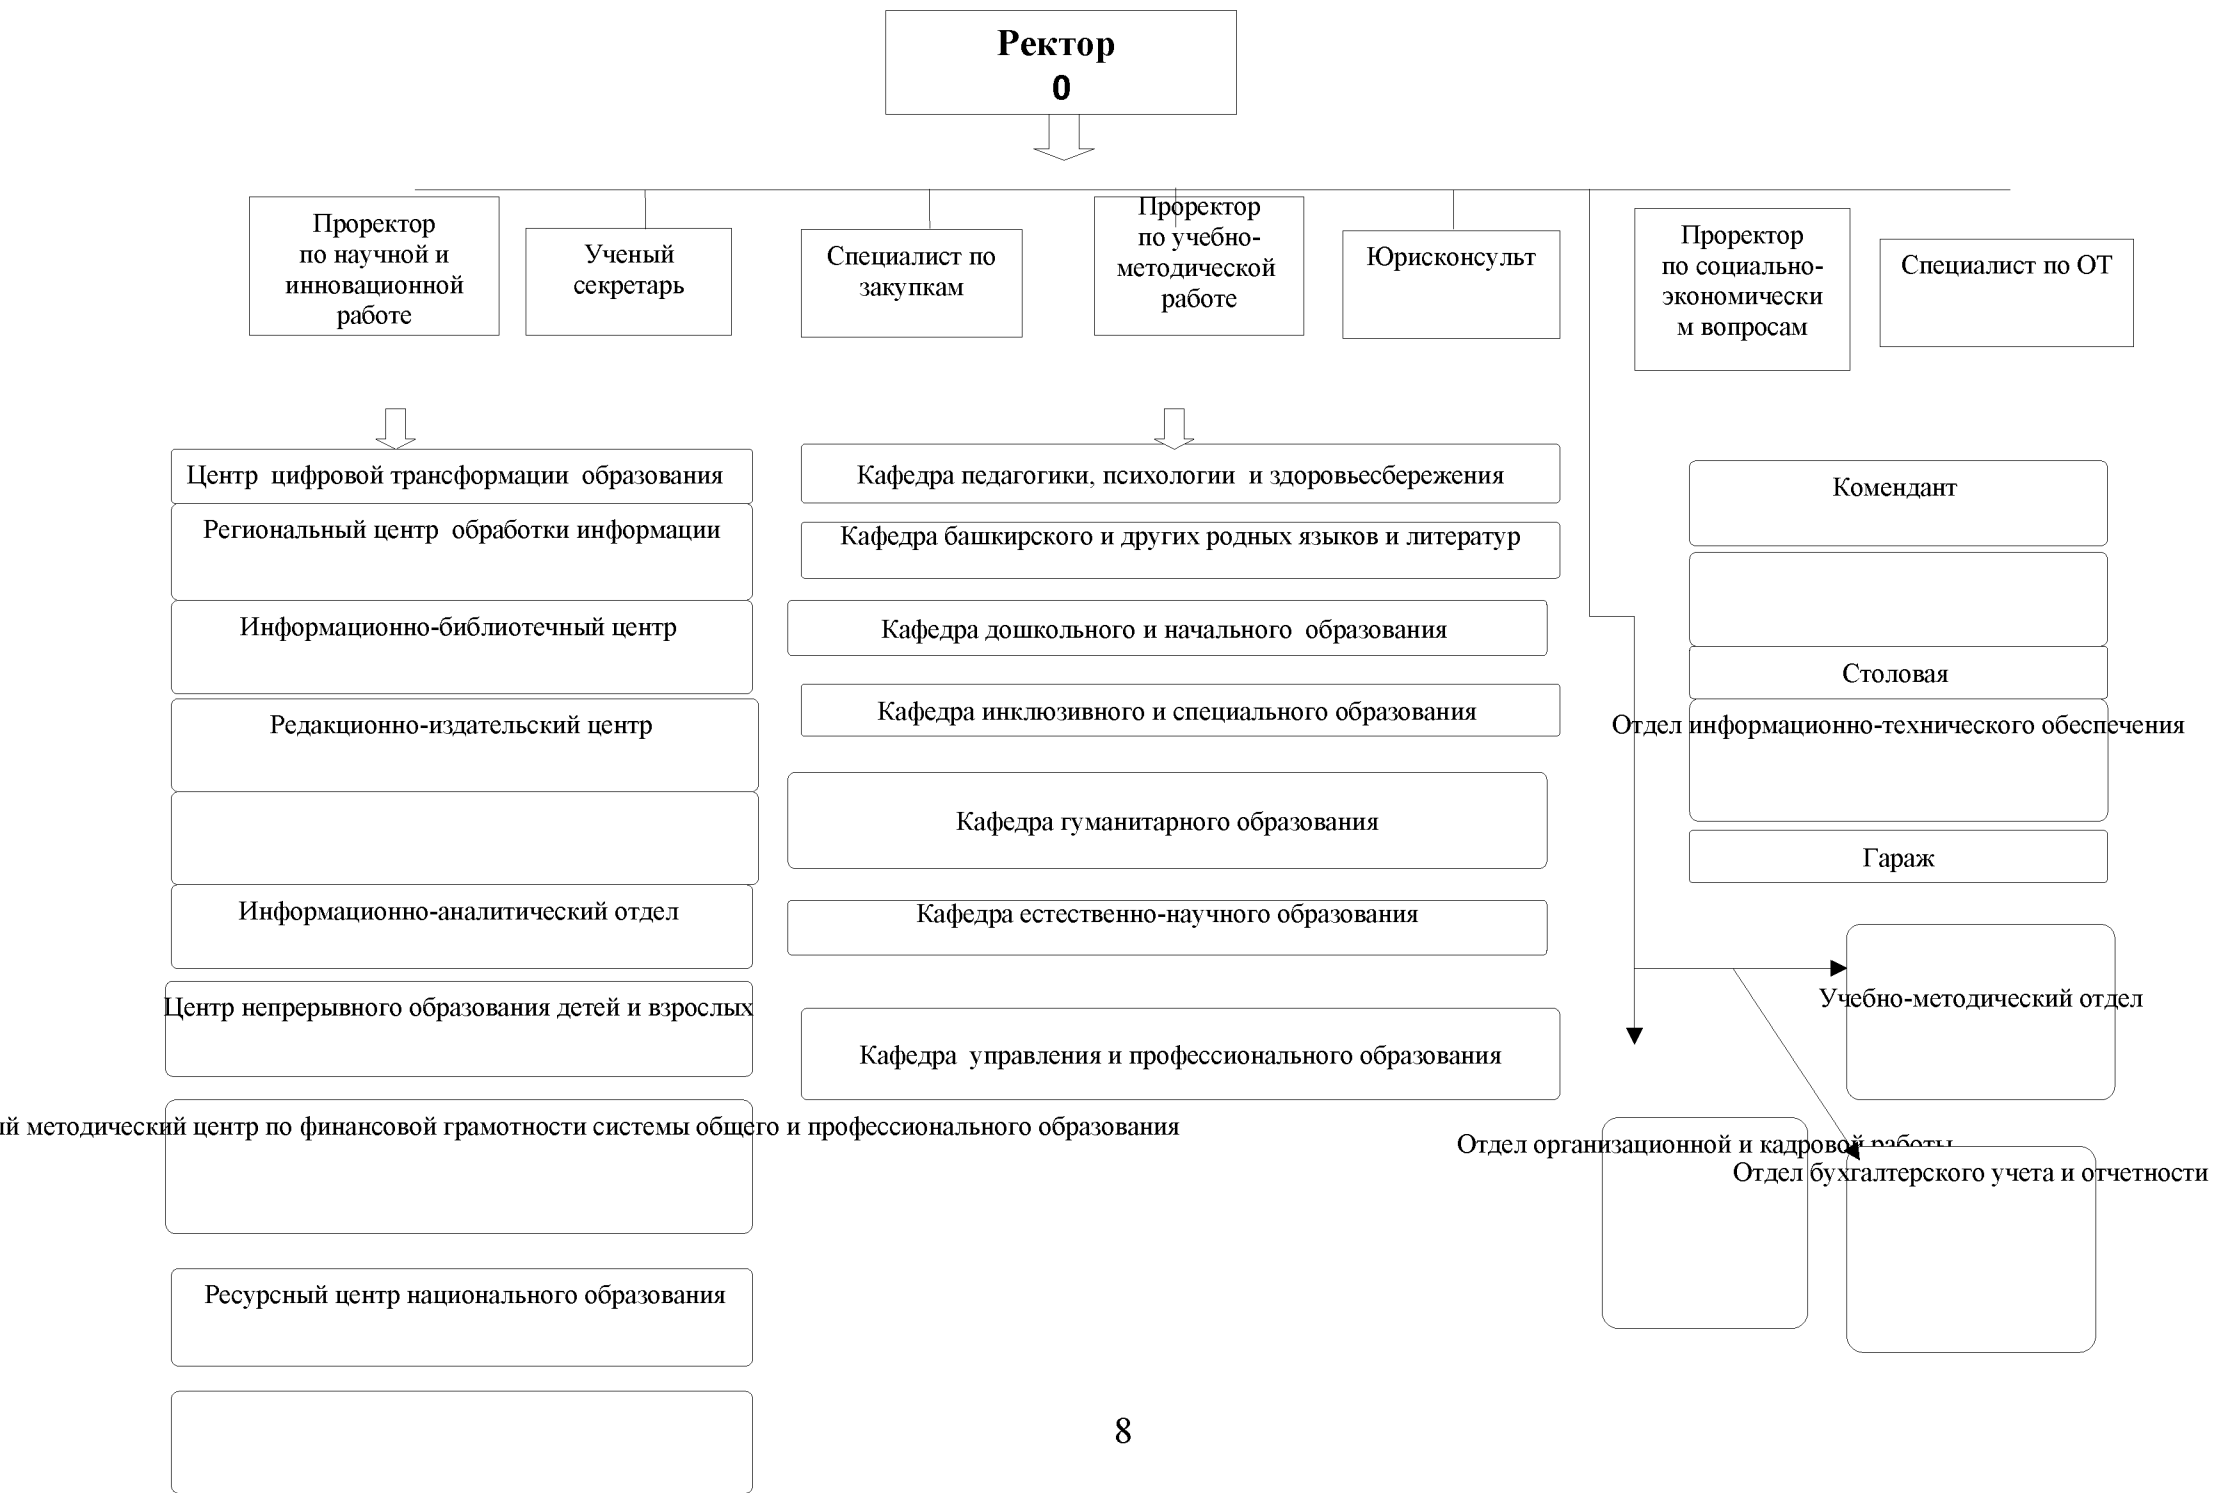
Ректор
0

Проректор по научной и инновационной работе

Ученый секретарь

Специалист по закупкам

Проректор по учебно-методической работе

Юрисконсульт

Проректор по социально-экономическим вопросам

Специалист по ОТ

Центр цифровой трансформации образования

Региональный центр обработки информации

Информационно-библиотечный центр

Редакционно-издательский центр

Информационно-аналитический отдел

Центр непрерывного образования детей и взрослых

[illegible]й методический центр по финансовой грамотности системы общего и профессионального образования

Ресурсный центр национального образования

Кафедра педагогики, психологии и здоровьесбережения

Кафедра башкирского и других родных языков и литератур

Кафедра дошкольного и начального образования

Кафедра инклюзивного и специального образования

Кафедра гуманитарного образования

Кафедра естественно-научного образования

Кафедра управления и профессионального образования

Комендант

Столовая

Отдел информационно-технического обеспечения

Гараж

Учебно-методический отдел

Отдел организационной и кадровой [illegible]

Отдел бухгалтерского учета и отчетности

8